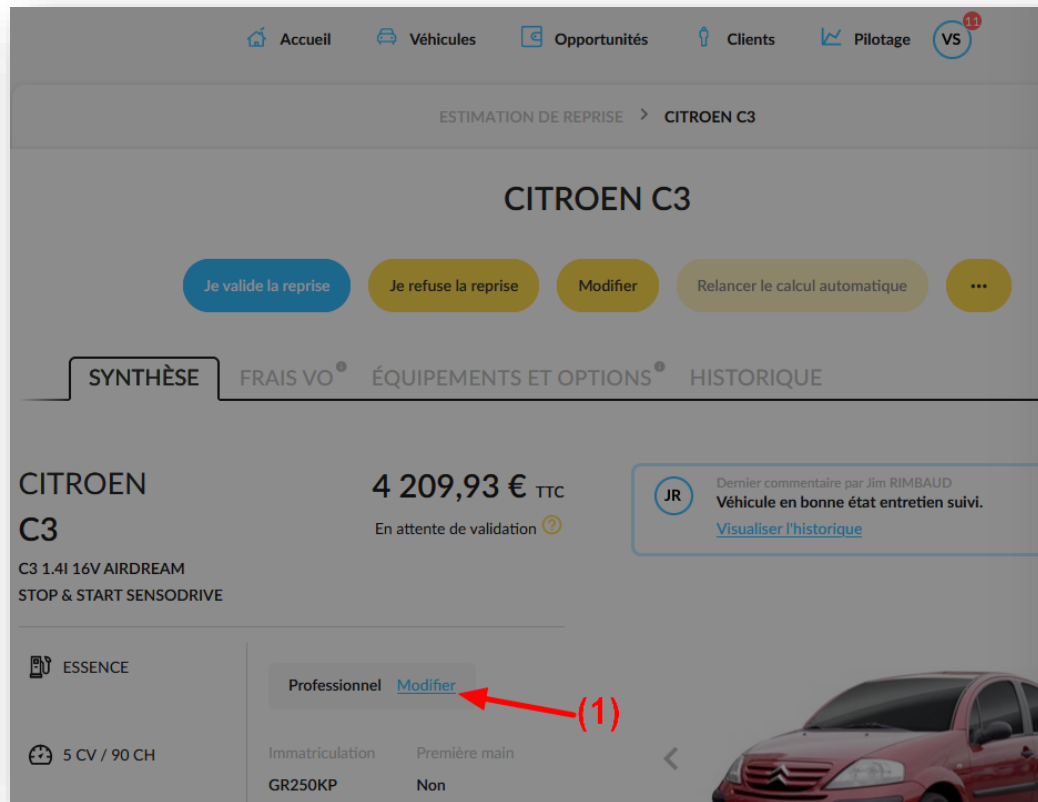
Accueil Véhicules Opportunités Clients Pilotage VS 11

ESTIMATION DE REPRISE > CITROEN C3

CITROEN C3

Je valide la reprise Je refuse la reprise Modifier Relancer le calcul automatique ...

SYNTHÈSE FRAIS VO ÉQUIPEMENTS ET OPTIONS HISTORIQUE

CITROEN
C3
C3 1.4I 16V AIRDREAM STOP & START SENSODRIVE

4 209,93 € TTC
En attente de validation

JR
Dernier commentaire par Jim RIMBAUD
Véhicule en bonne état entretien suivi.
Visualiser l'historique

ESSENCE

Professionnel Modifier

(1)

5 CV / 90 CH

Immatriculation
GR250KP

Première main
Non